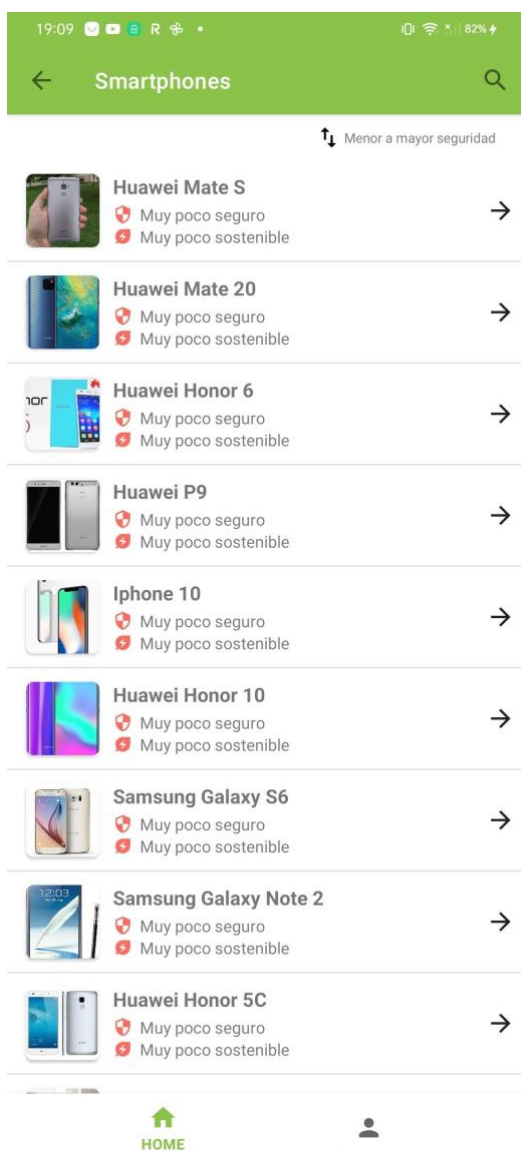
19:09 82%

Smartphones

Menor a mayor seguridad

Huawei Mate S
Muy poco seguro
Muy poco sostenible

Huawei Mate 20
Muy poco seguro
Muy poco sostenible

Huawei Honor 6
Muy poco seguro
Muy poco sostenible

Huawei P9
Muy poco seguro
Muy poco sostenible

Iphone 10
Muy poco seguro
Muy poco sostenible

Huawei Honor 10
Muy poco seguro
Muy poco sostenible

Samsung Galaxy S6
Muy poco seguro
Muy poco sostenible

Samsung Galaxy Note 2
Muy poco seguro
Muy poco sostenible

Huawei Honor 5C
Muy poco seguro
Muy poco sostenible

HOME